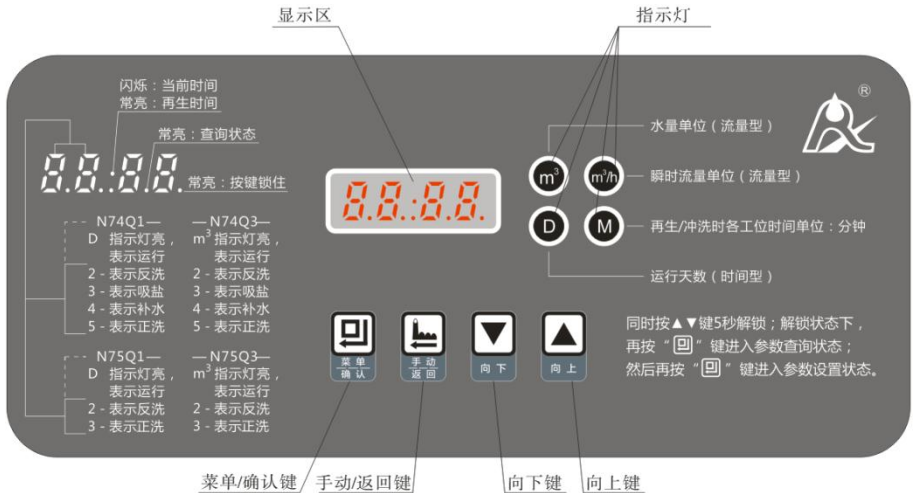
显示区

指示灯

®

闪烁：当前时间
常亮：再生时间

常亮：查询状态

8.8.:8.8.

常亮：按键锁住

8.8.:8.8.

水量单位（流量型）

$m^3$

$m^3/h$

瞬时流量单位（流量型）

D

M

再生/冲洗时各工位时间单位：分钟

运行天数（时间型）

N74Q1—
D 指示灯亮，
表示运行
2 - 表示反洗
3 - 表示吸盐
4 - 表示补水
5 - 表示正洗

—N74Q3—
$m^3$ 指示灯亮，
表示运行
2 - 表示反洗
3 - 表示吸盐
4 - 表示补水
5 - 表示正洗

N75Q1—
D 指示灯亮，
表示运行
2 - 表示反洗
3 - 表示正洗

—N75Q3—
$m^3$ 指示灯亮，
表示运行
2 - 表示反洗
3 - 表示正洗

菜单
确认

手动
返回

向下

向上

同时按▲▼键5秒解锁；解锁状态下，
再按“回”键进入参数查询状态；
然后再按“回”键进入参数设置状态。

菜单/确认键

手动/返回键

向下键

向上键